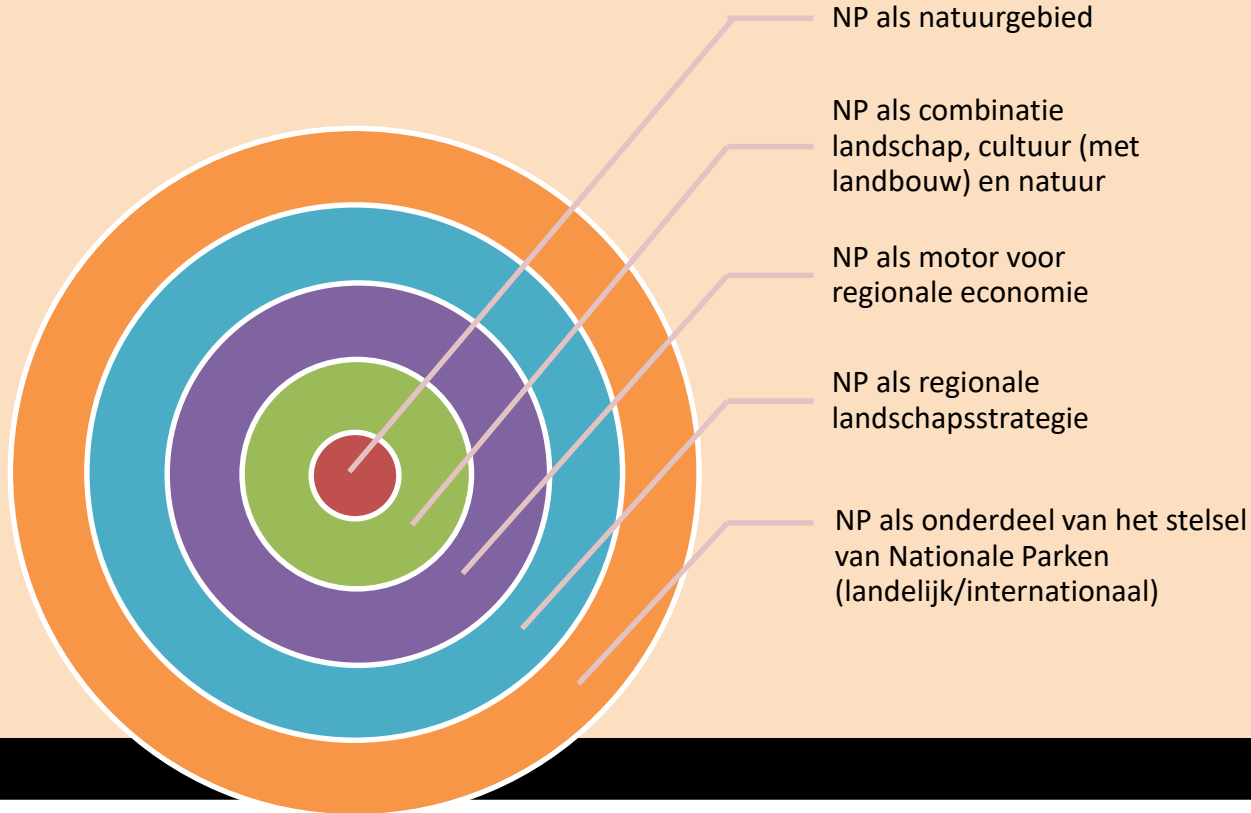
NP als natuurgebied

NP als combinatie landschap, cultuur (met landbouw) en natuur

NP als motor voor regionale economie

NP als regionale landschapsstrategie

NP als onderdeel van het stelsel van Nationale Parken (landelijk/internationaal)